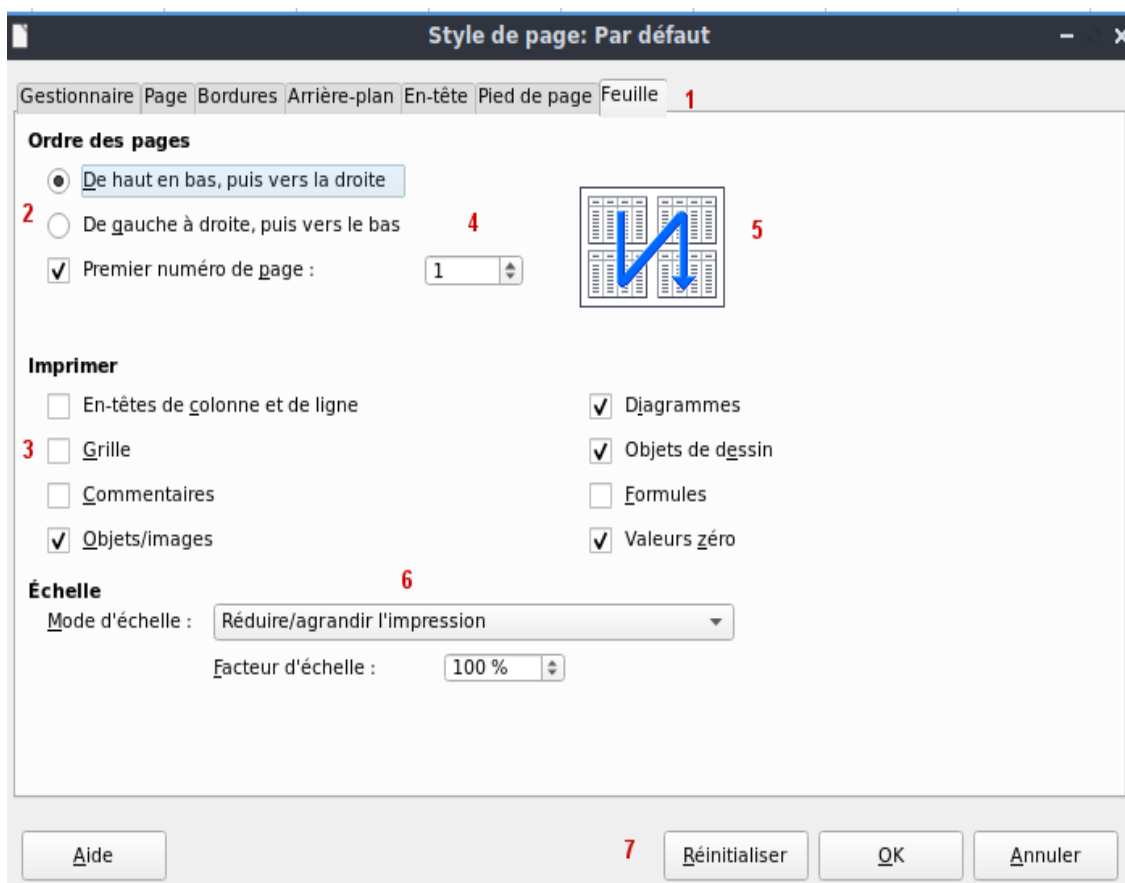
Style de page: Par défaut

Gestionnaire | Page | Bordures | Arrière-plan | En-tête | Pied de page | Feuille 1

Ordre des pages

De haut en bas, puis vers la droite

2 De gauche à droite, puis vers le bas 4

Premier numéro de page : 1

5

Imprimer

En-têtes de colonne et de ligne

3 Grille

Commentaires

Objets/images

Diagrammes

Objets de dessin

Formules

Valeurs zéro

Échelle 6

Mode d'échelle : Réduire/agrandir l'impression

Facteur d'échelle : 100 %

Aide

7 Réinitialiser

OK

Annuler